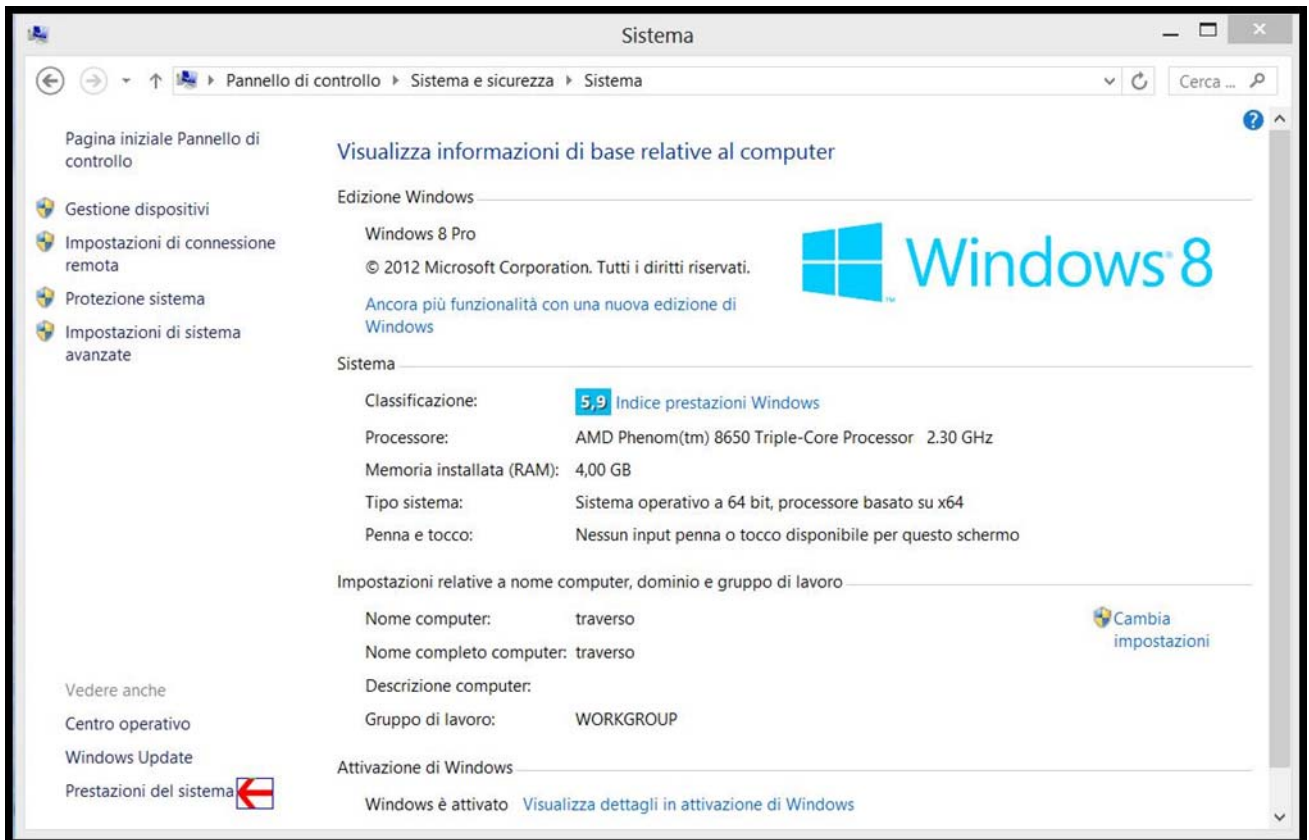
Sistema

Pannello di controllo ▸ Sistema e sicurezza ▸ Sistema

Cerca ...

Pagina iniziale Pannello di controllo

Gestione dispositivi

Impostazioni di connessione remota

Protezione sistema

Impostazioni di sistema avanzate

Vedere anche

Centro operativo

Windows Update

Prestazioni del sistema

Visualizza informazioni di base relative al computer

Edizione Windows

Windows 8 Pro

© 2012 Microsoft Corporation. Tutti i diritti riservati.

Ancora più funzionalità con una nuova edizione di Windows

Windows 8

Sistema

| | |
|---|---|
| Classificazione: | 5,9 Indice prestazioni Windows |
| Processore: | AMD Phenom(tm) 8650 Triple-Core Processor 2.30 GHz |
| Memoria installata (RAM): | 4,00 GB |
| Tipo sistema: | Sistema operativo a 64 bit, processore basato su x64 |
| Penna e tocco: | Nessun input penna o tocco disponibile per questo schermo |

Impostazioni relative a nome computer, dominio e gruppo di lavoro

| | |
|---|---|
| Nome computer: | traverso |
| Nome completo computer: | traverso |
| Descrizione computer: | |
| Gruppo di lavoro: | WORKGROUP |

Cambia impostazioni

Attivazione di Windows

Windows è attivato Visualizza dettagli in attivazione di Windows